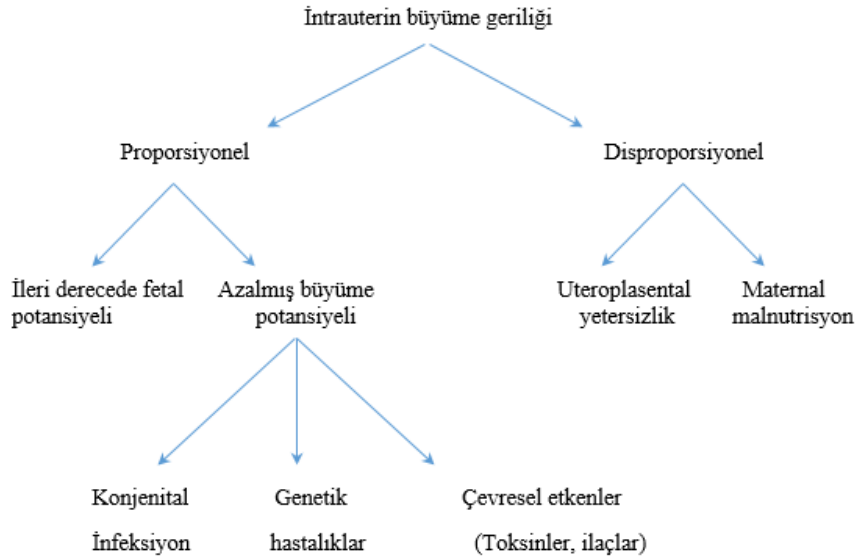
İntrauterin büyüme geriliği

Proporsiyonel

Disproporsiyonel

İleri derecede fetal potansiyeli

Azalmış büyüme potansiyeli

Uteroplasental yetersizlik

Maternal malnutrisyon

Konjenital İnfeksiyon

Genetik hastalıklar

Çevresel etkenler (Toksinler, ilaçlar)